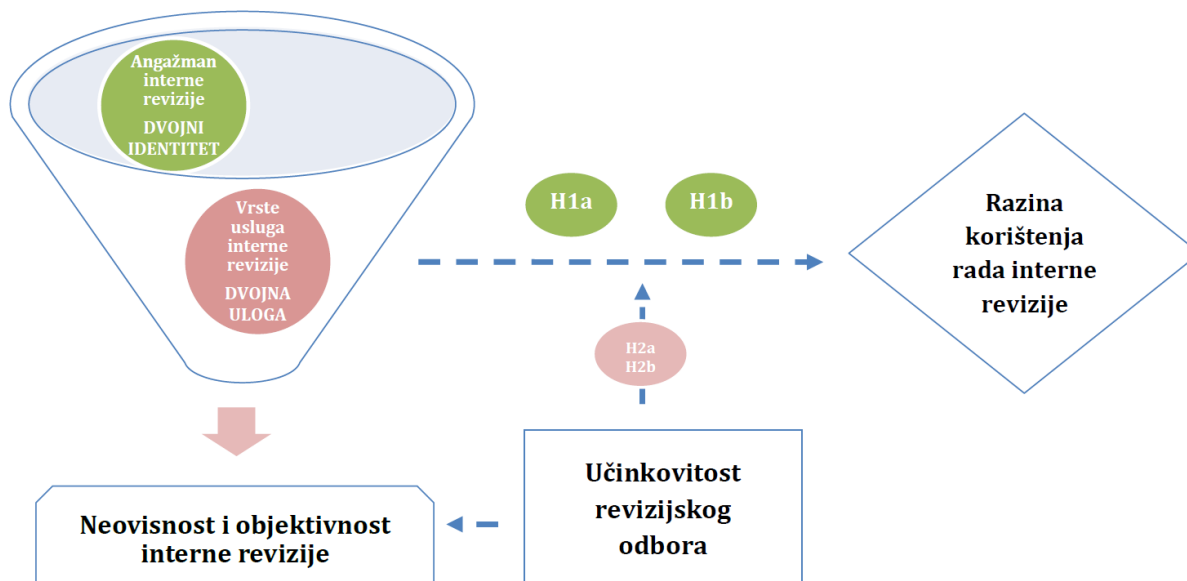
Angažman interne revizije
DVOJNI IDENTITET

Vrste usluga interne revizije
DVOJNA ULOGA

H1a

H1b

Razina korištenja rada interne revizije

H2a
H2b

Učinkovitost revizijskog odbora

Neovisnost i objektivnost interne revizije